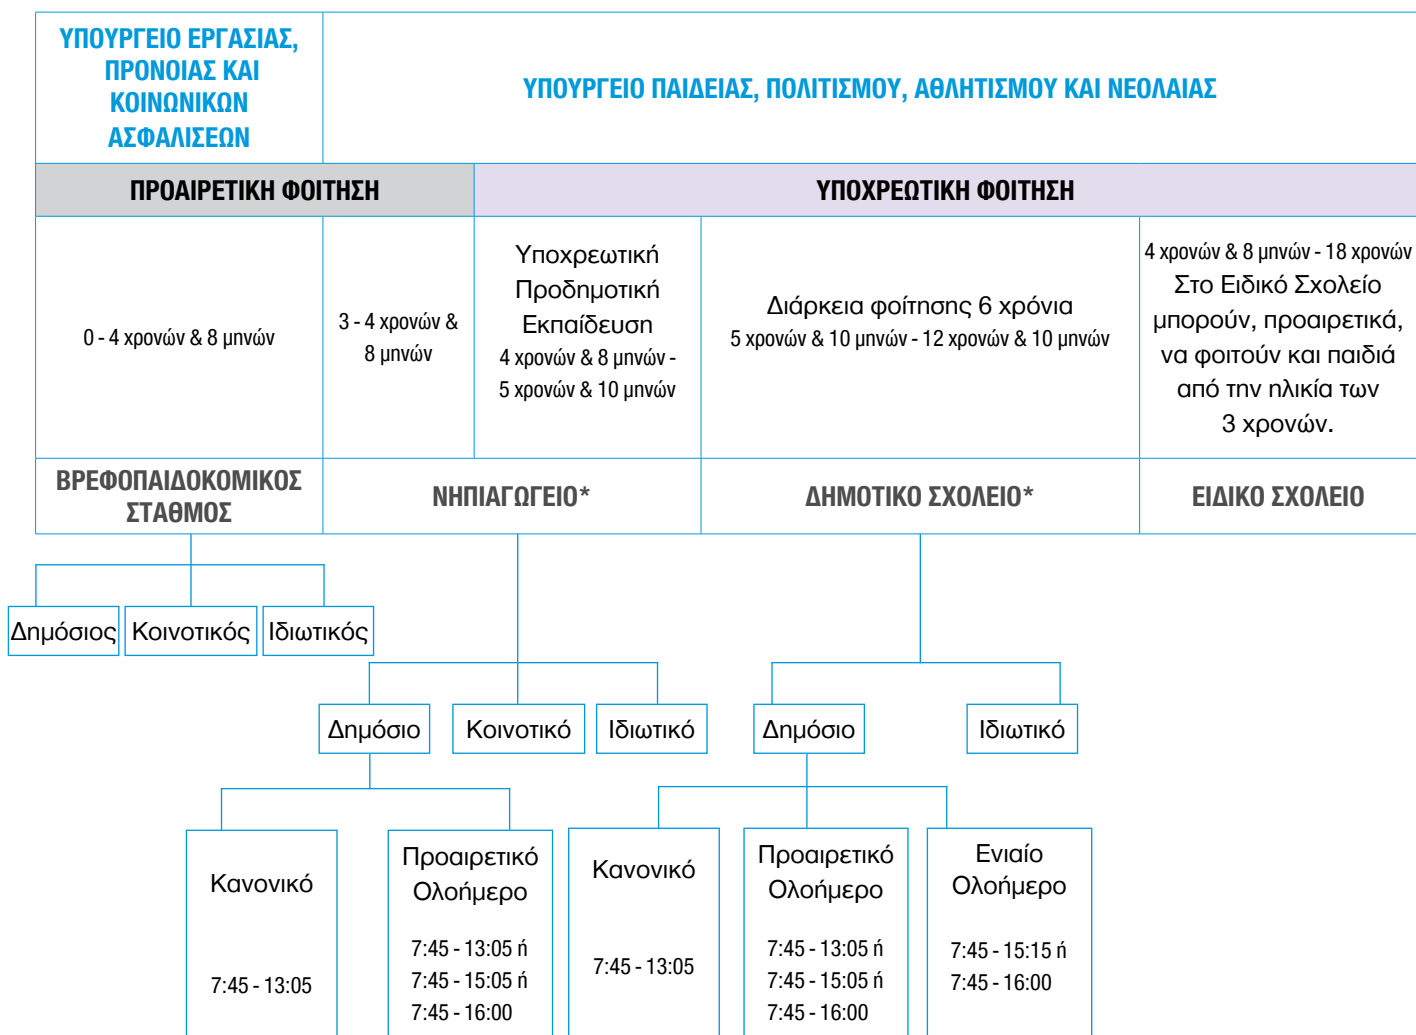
| ΥΠΟΥΡΓΕΙΟ ΕΡΓΑΣΙΑΣ, ΠΡΟΝΟΙΑΣ ΚΑΙ ΚΟΙΝΩΝΙΚΩΝ ΑΣΦΑΛΙΣΕΩΝ | ΥΠΟΥΡΓΕΙΟ ΠΑΙΔΕΙΑΣ, ΠΟΛΙΤΙΣΜΟΥ, ΑΘΛΗΤΙΣΜΟΥ ΚΑΙ ΝΕΟΛΑΙΑΣ | | | |
|---|---|---|---|---|
| ΠΡΟΑΙΡΕΤΙΚΗ ΦΟΙΤΗΣΗ | | ΥΠΟΧΡΕΩΤΙΚΗ ΦΟΙΤΗΣΗ | | |
| 0 - 4 χρονών & 8 μηνών | 3 - 4 χρονών & 8 μηνών | Υποχρεωτική Προδημοτική Εκπαίδευση 4 χρονών & 8 μηνών - 5 χρονών & 10 μηνών | Διάρκεια φοίτησης 6 χρόνια 5 χρονών & 10 μηνών - 12 χρονών & 10 μηνών | 4 χρονών & 8 μηνών - 18 χρονών Στο Ειδικό Σχολείο μπορούν, προαιρετικά, να φοιτούν και παιδιά από την ηλικία των 3 χρονών. |
| ΒΡΕΦΟΠΑΙΔΟΚΟΜΙΚΟΣ ΣΤΑΘΜΟΣ | ΝΗΠΙΑΓΩΓΕΙΟ* | | ΔΗΜΟΤΙΚΟ ΣΧΟΛΕΙΟ* | ΕΙΔΙΚΟ ΣΧΟΛΕΙΟ |

Δημόσιος Κοινοτικός Ιδιωτικός

Δημόσιο Κοινοτικό Ιδιωτικό

Δημόσιο Ιδιωτικό

Κανονικό
7:45 - 13:05

Προαιρετικό Ολοήμερο
7:45 - 13:05 ή
7:45 - 15:05 ή
7:45 - 16:00

Κανονικό
7:45 - 13:05

Προαιρετικό Ολοήμερο
7:45 - 13:05 ή
7:45 - 15:05 ή
7:45 - 16:00

Ενιαίο Ολοήμερο
7:45 - 15:15 ή
7:45 - 16:00